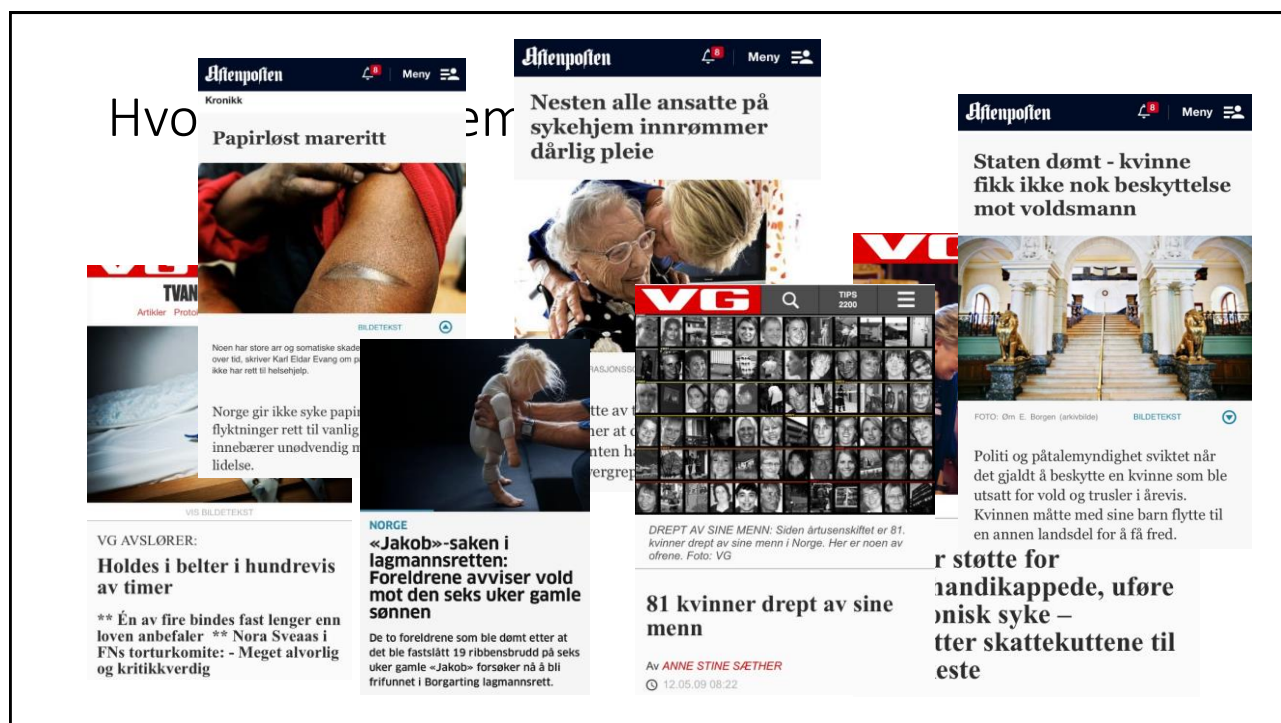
Hvo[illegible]em

Aftenposten 8 Meny
Kronikk
Papirløst mareritt
BILDETEKST
Noen har store arr og somatiske skade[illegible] over tid, skriver Karl Eldar Evang om p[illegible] ikke har rett til helsehjelp.
Norge gir ikke syke papir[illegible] flyktninger rett til vanlig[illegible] innebærer unødvendig m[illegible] lidelse.

Aftenposten 8 Meny
Nesten alle ansatte på sykehjem innrømmer dårlig pleie
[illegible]RASJONSS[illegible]
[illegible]tte av t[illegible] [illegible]ner at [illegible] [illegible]nten h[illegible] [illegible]rgrep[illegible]

Aftenposten 8 Meny
Staten dømt - kvinne fikk ikke nok beskyttelse mot voldsmann
FOTO: Øm E. Borgen (arkivbilde) BILDETEKST
Politi og påtalemyndighet sviktet når det gjaldt å beskytte en kvinne som ble utsatt for vold og trusler i årevis. Kvinnen måtte med sine barn flytte til en annen landsdel for å få fred.

VG
TVAN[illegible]
Artikler Proto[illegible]
VIS BILDETEKST
VG AVSLØRER:
Holdes i belter i hundrevis av timer
** Én av fire bindes fast lenger enn loven anbefaler ** Nora Sveaas i FNs torturkomite: - Meget alvorlig og kritikkverdig

NORGE
«Jakob»-saken i lagmannsretten: Foreldrene avviser vold mot den seks uker gamle sønnen
De to foreldrene som ble dømt etter at det ble fastslått 19 ribbensbrudd på seks uker gamle «Jakob» forsøker nå å bli frifunnet i Borgarting lagmannsrett.

VG TIPS 2200
DREPT AV SINE MENN: Siden årtusenskiftet er 81. kvinner drept av sine menn i Norge. Her er noen av ofrene. Foto: VG
81 kvinner drept av sine menn
Av ANNE STINE SÆTHER
12.05.09 08:22

VG
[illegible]r støtte for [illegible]andikappede, uføre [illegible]nisk syke – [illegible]tter skattekuttene til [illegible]este